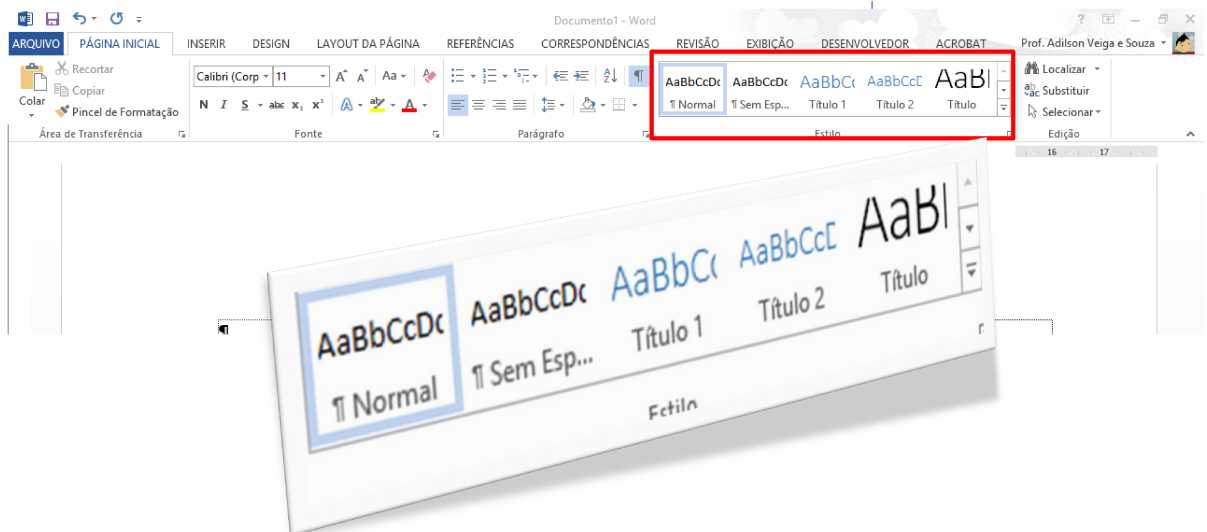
Documento1 - Word

? – □ ×

ARQUIVO PÁGINA INICIAL INSERIR DESIGN LAYOUT DA PÁGINA REFERÊNCIAS CORRESPONDÊNCIAS REVISÃO EXIBIÇÃO DESENVOLVEDOR ACROBAT Prof. Adilson Veiga e Souza

Recortar
Copiar
Colar
Pincel de Formatação
Área de Transferência

Calibri (Corp 11
N I S abc $x_2$ $x^2$
Fonte

Parágrafo

AaBbCcDc AaBbCcDc AaBbC AaBbCcD AaBl
¶ Normal ¶ Sem Esp... Título 1 Título 2 Título
Estilo

Localizar
Substituir
Selecionar
Edição

16 17

AaBbCcDc AaBbCcDc AaBbC AaBbCcD AaBl
¶ Normal ¶ Sem Esp... Título 1 Título 2 Título
Estilo